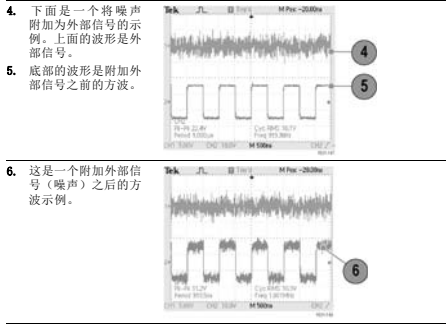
4. 下面是一个将噪声附加为外部信号的示例。上面的波形是外部信号。

5. 底部的波形是附加外部信号之前的方波。

Tek M Pos -20.00ns

4

5

Pk-Pk 22.4V Period 5.000μs

Cyc RMS 10.1V Freq 955.8kHz

CH1 5.00V CH2 10.0V M 500ns CH2

6. 这是一个附加外部信号（噪声）之后的方波示例。

Tek M Pos -20.00ns

6

Pk-Pk 31.2V Period 955ns

Cyc RMS 10.3V Freq 1.047MHz

CH1 5.00V CH2 10.0V M 500ns CH2